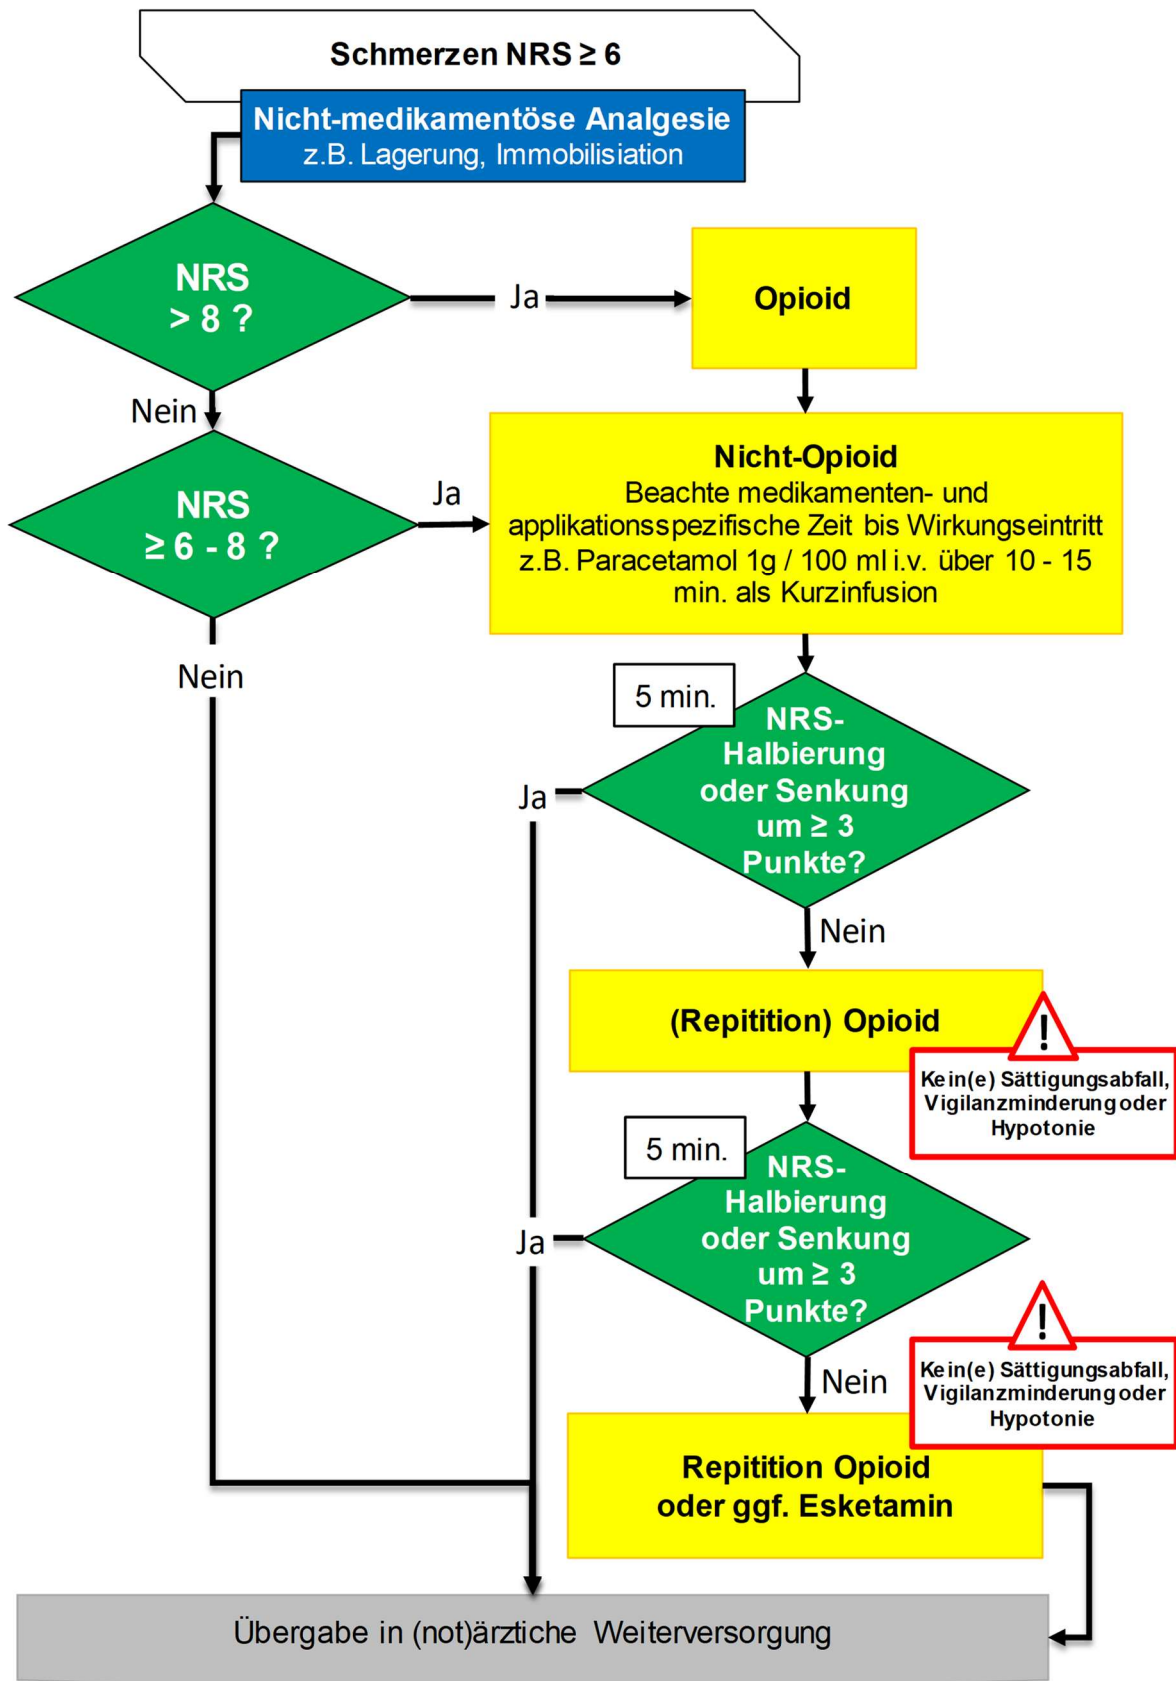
Schmerzen NRS $\geq$ 6

Nicht-medikamentöse Analgesie
z.B. Lagerung, Immobilisiation

NRS
> 8 ?

Ja

Opioid

Nein

NRS
$\geq$ 6 - 8 ?

Ja

Nicht-Opioid
Beachte medikamenten- und applikationsspezifische Zeit bis Wirkungseintritt
z.B. Paracetamol 1g / 100 ml i.v. über 10 - 15 min. als Kurzinfusion

Nein

5 min.

NRS-Halbierung oder Senkung um $\geq$ 3 Punkte?

Ja

Nein

(Repitition) Opioid

Kein(e) Sättigungsabfall, Vigilanzminderung oder Hypotonie

5 min.

NRS-Halbierung oder Senkung um $\geq$ 3 Punkte?

Ja

Nein

Kein(e) Sättigungsabfall, Vigilanzminderung oder Hypotonie

Repitition Opioid oder ggf. Esketamin

Übergabe in (not)ärztiche Weiterversorgung